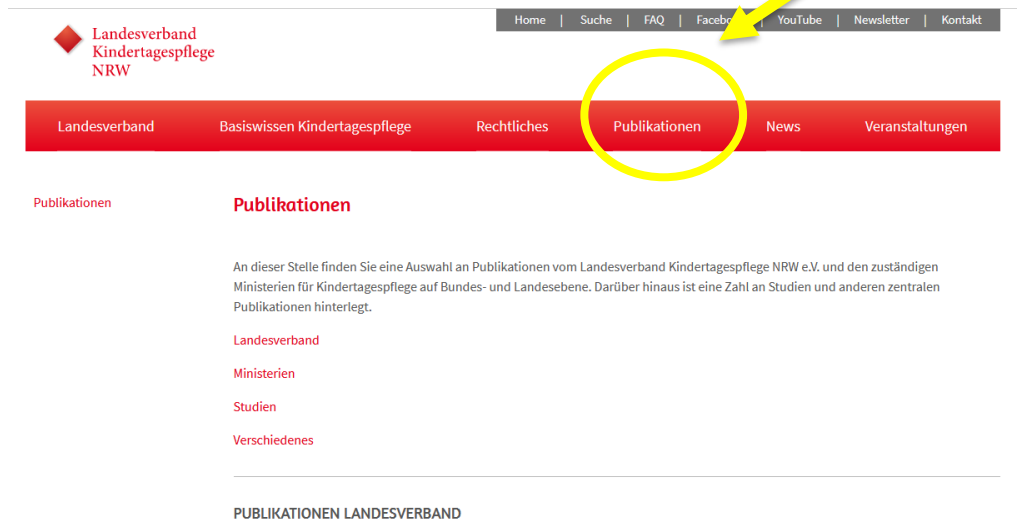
Landesverband Kindertagespflege NRW

Home | Suche | FAQ | Faceb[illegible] | YouTube | Newsletter | Kontakt

Landesverband Basiswissen Kindertagespflege Rechtliches Publikationen News Veranstaltungen

Publikationen

Publikationen

An dieser Stelle finden Sie eine Auswahl an Publikationen vom Landesverband Kindertagespflege NRW e.V. und den zuständigen Ministerien für Kindertagespflege auf Bundes- und Landesebene. Darüber hinaus ist eine Zahl an Studien und anderen zentralen Publikationen hinterlegt.

Landesverband

Ministerien

Studien

Verschiedenes

PUBLIKATIONEN LANDESVERBAND